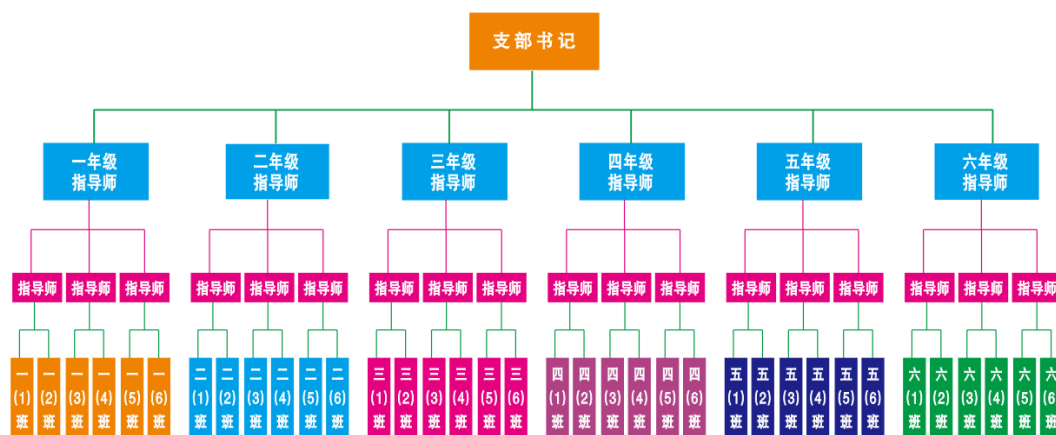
支部书记

一年级指导师

二年级指导师

三年级指导师

四年级指导师

五年级指导师

六年级指导师

指导师 指导师 指导师

指导师 指导师 指导师

指导师 指导师 指导师

指导师 指导师 指导师

指导师 指导师 指导师

指导师 指导师 指导师

一(1)班 一(2)班 一(3)班 一(4)班 一(5)班 一(6)班

二(1)班 二(2)班 二(3)班 二(4)班 二(5)班 二(6)班

三(1)班 三(2)班 三(3)班 三(4)班 三(5)班 三(6)班

四(1)班 四(2)班 四(3)班 四(4)班 四(5)班 四(6)班

五(1)班 五(2)班 五(3)班 五(4)班 五(5)班 五(6)班

六(1)班 六(2)班 六(3)班 六(4)班 六(5)班 六(6)班